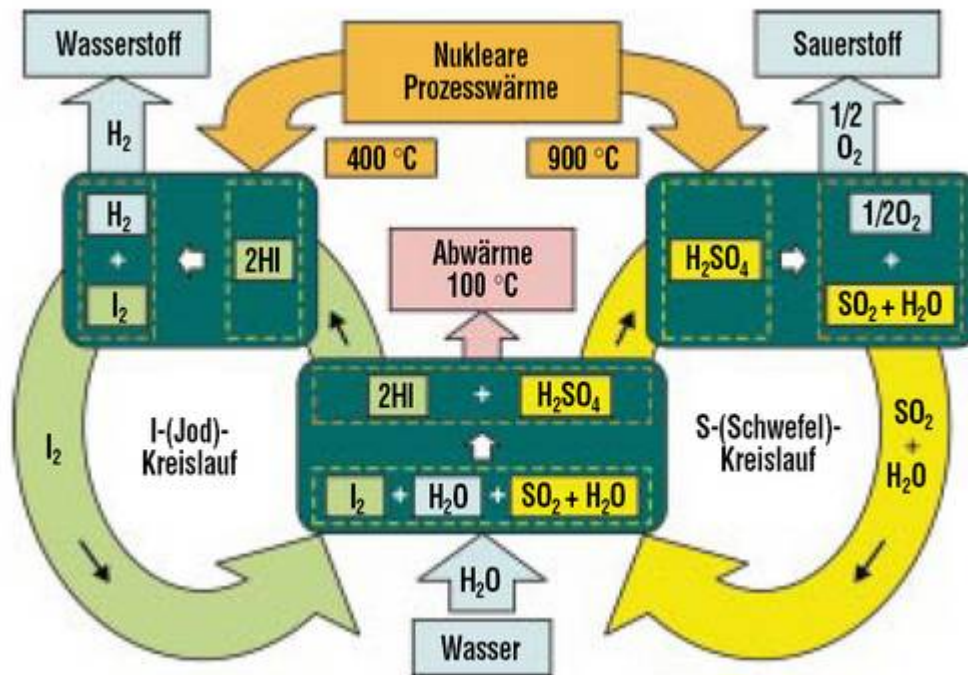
Wasserstoff

Nukleare Prozesswärme

Sauerstoff

$H_2$

400 °C

900 °C

1/2 $O_2$

$H_2$
+
$I_2$

2HI

Abwärme 100 °C

$H_2SO_4$

1/2$O_2$
+
$SO_2 + H_2O$

2HI + $H_2SO_4$

$I_2$

I-(Jod)-Kreislauf

$I_2$ + $H_2O$ + $SO_2 + H_2O$

S-(Schwefel)-Kreislauf

$SO_2$
+
$H_2O$

$H_2O$

Wasser